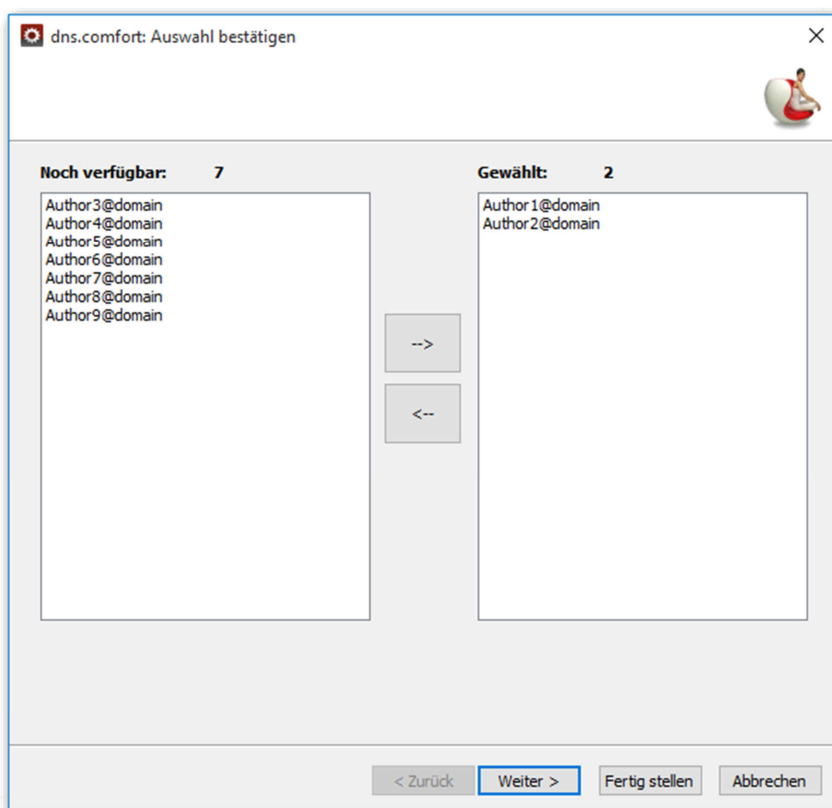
dns.comfort: Auswahl bestätigen

Noch verfügbar: 7

Author3@domain
Author4@domain
Author5@domain
Author6@domain
Author7@domain
Author8@domain
Author9@domain

-->

<--

Gewählt: 2

Author1@domain
Author2@domain

< Zurück
Weiter >
Fertig stellen
Abbrechen